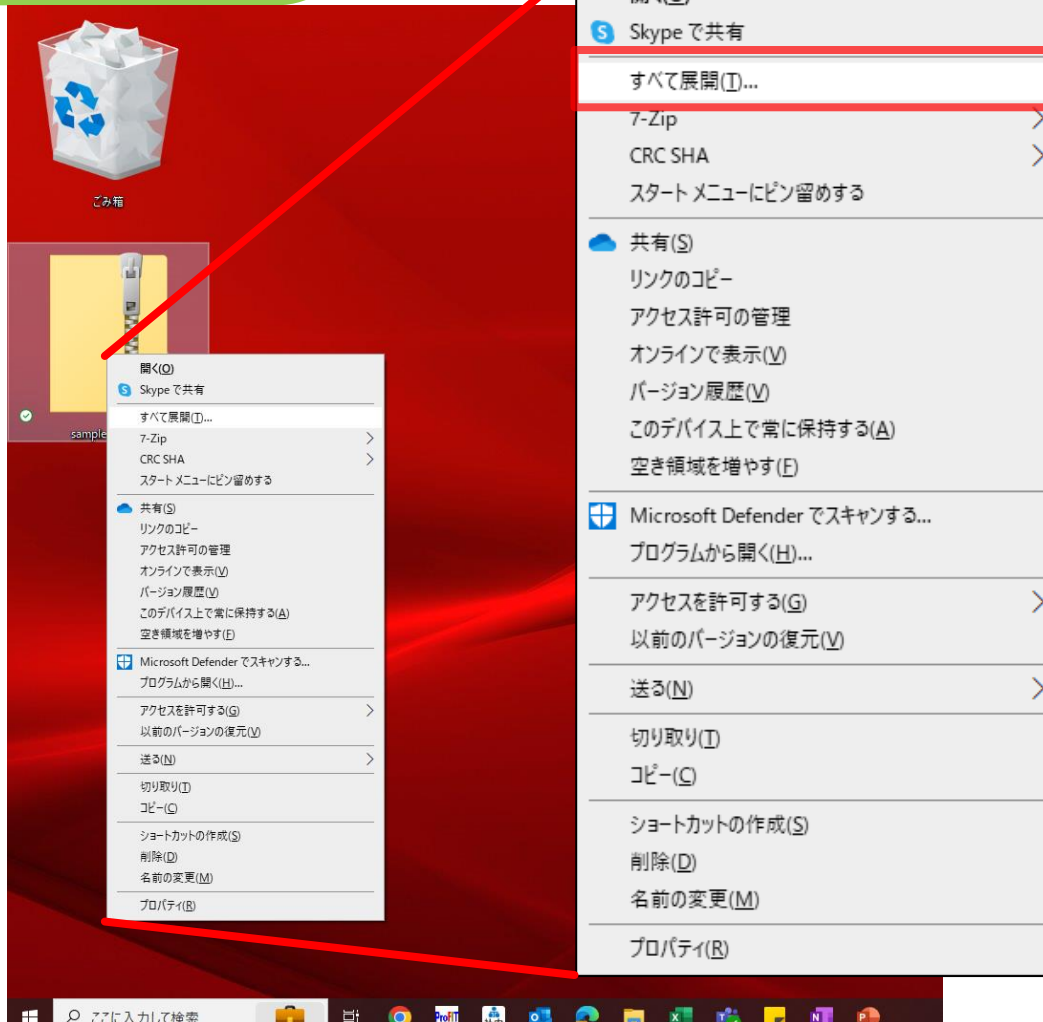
ごみ箱

sample

開く(O)
Skype で共有
すべて展開(T)...
7-Zip
CRC SHA
スタート メニューにピン留めする
共有(S)
リンクのコピー
アクセス許可の管理
オンラインで表示(V)
バージョン履歴(V)
このデバイス上で常に保持する(A)
空き領域を増やす(F)
Microsoft Defender でスキャンする...
プログラムから開く(H)...
アクセスを許可する(G)
以前のバージョンの復元(V)
送る(N)
切り取り(T)
コピー(C)
ショートカットの作成(S)
削除(D)
名前の変更(M)
プロパティ(R)

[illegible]
Skype で共有
すべて展開(T)...
7-Zip
CRC SHA
スタート メニューにピン留めする
共有(S)
リンクのコピー
アクセス許可の管理
オンラインで表示(V)
バージョン履歴(V)
このデバイス上で常に保持する(A)
空き領域を増やす(F)
Microsoft Defender でスキャンする...
プログラムから開く(H)...
アクセスを許可する(G)
以前のバージョンの復元(V)
送る(N)
切り取り(T)
コピー(C)
ショートカットの作成(S)
削除(D)
名前の変更(M)
プロパティ(R)

ここに入力して検索